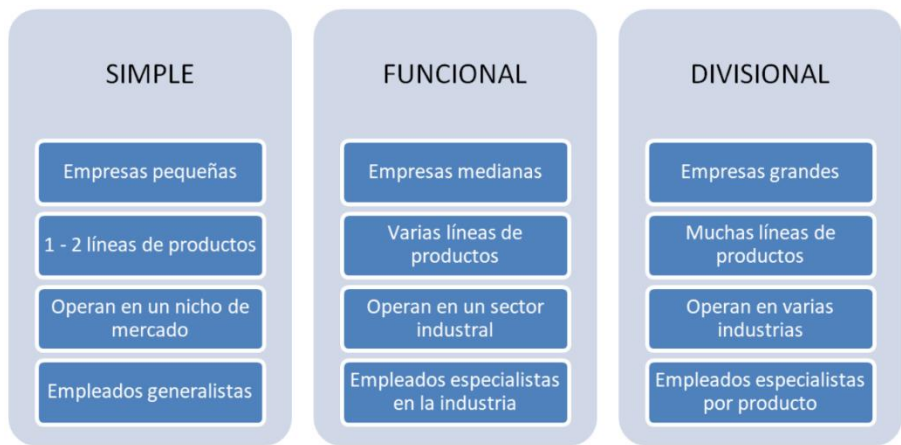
SIMPLE

Empresas pequeñas

1 - 2 líneas de productos

Operan en un nicho de mercado

Empleados generalistas

FUNCIONAL

Empresas medianas

Varias líneas de productos

Operan en un sector industrial

Empleados especialistas en la industria

DIVISIONAL

Empresas grandes

Muchas líneas de productos

Operan en varias industrias

Empleados especialistas por producto